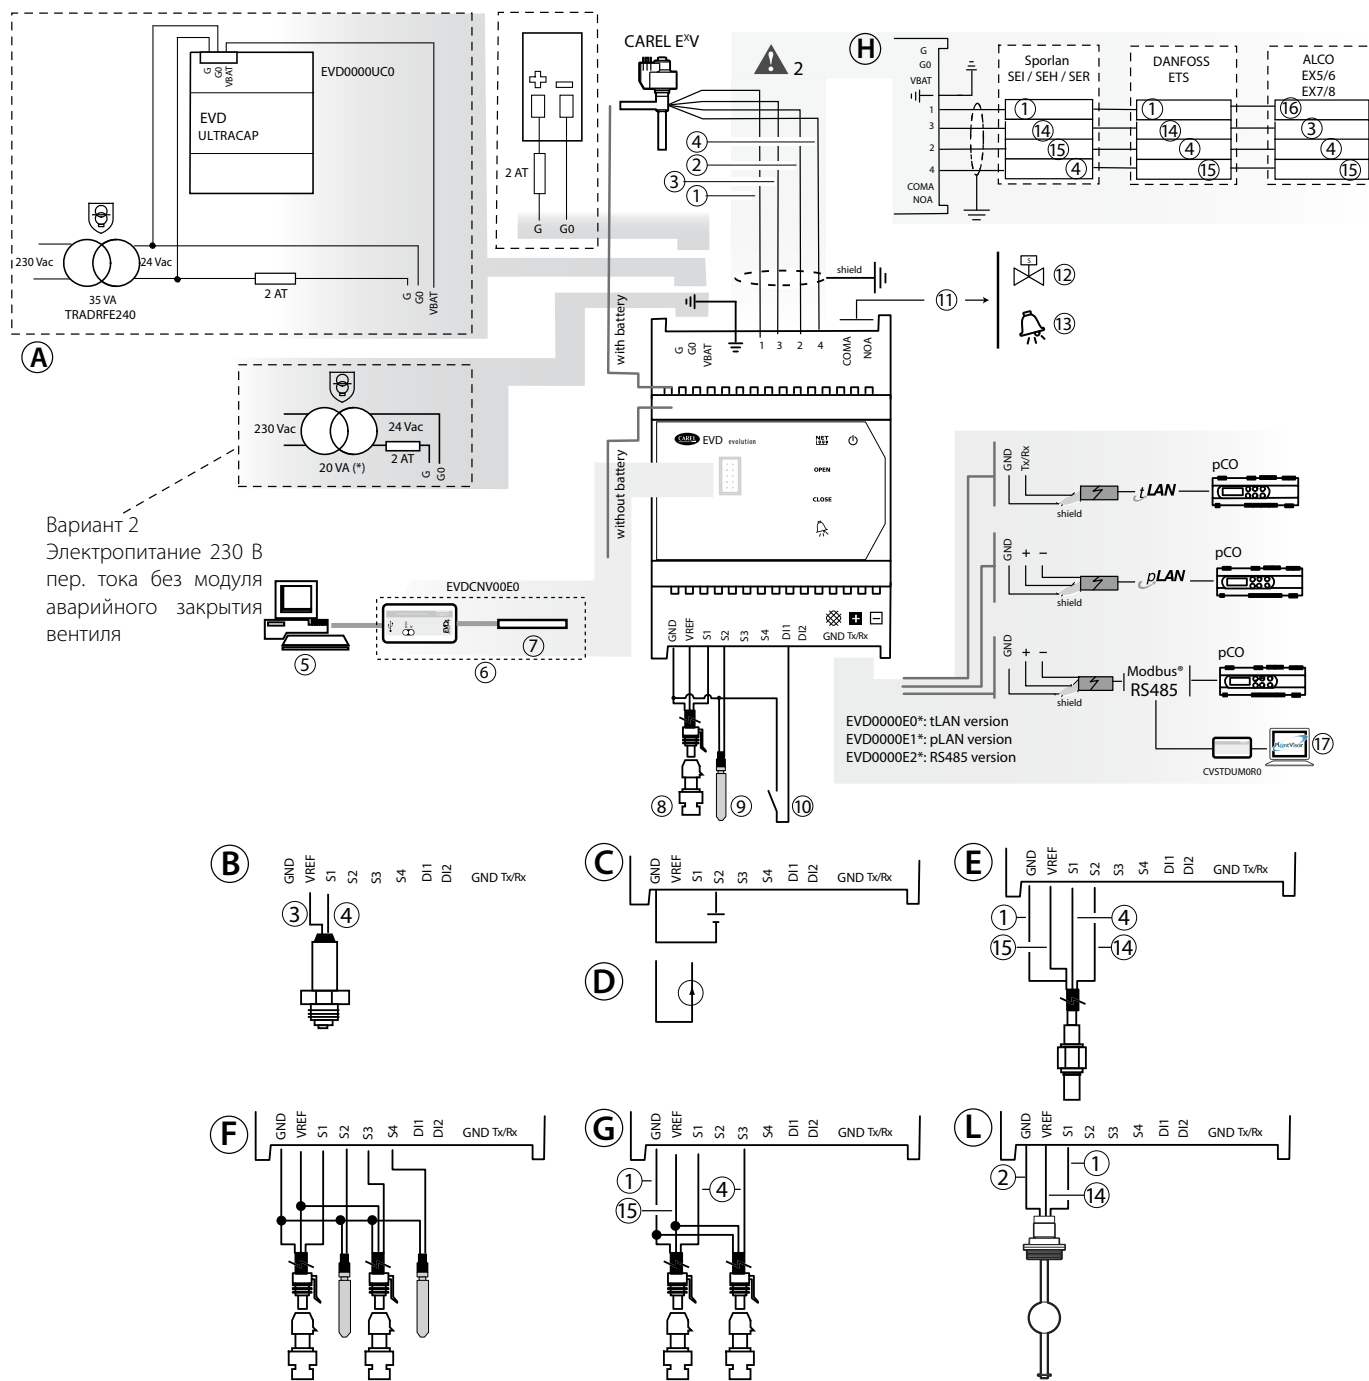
G G0 VBAT
EVD0000UC0
EVD
ULTRACAP
230 Vac
24 Vac
35 VA
TRADRFE240
2 AT
G G0 VBAT
A

2 AT
G G0

CAREL E^xV
2
4
2
3
1
1 3 2 4

H
G
G0
VBAT
1
3
2
4
COMA
NOA

Sporlan
SEI / SEH / SER
1
14
15
4

DANFOSS
ETS
1
14
4
15

ALCO
EX5/6
EX7/8
16
3
4
15

shield
11
12
13

with battery
G G0 VBAT
1 3 2 4
COMA NOA

230 Vac
24 Vac
2 AT
20 VA (*)
G G0

Вариант 2
Электропитание 230 В пер. тока без модуля аварийного закрытия вентиля

EVDCNV00E0
5
6
7
without battery

CAREL EVD evolution
NET
OPEN
CLOSE

GND VREF S1 S2 S3 S4 DI1 DI2
GND Tx/Rx
8
9
10

GND Tx/Rx
shield
tLAN
pCO
GND + –
shield
pLAN
pCO
GND + –
shield
Modbus®
RS485
pCO
CVSTDUM0R0
17

EVD0000E0*: tLAN version
EVD0000E1*: pLAN version
EVD0000E2*: RS485 version

B
GND VREF S1 S2 S3 S4 DI1 DI2 GND Tx/Rx
3
4

C
GND VREF S1 S2 S3 S4 DI1 DI2 GND Tx/Rx

D

E
GND VREF S1 S2 S3 S4 DI1 DI2 GND Tx/Rx
1
4
15
14

F
GND VREF S1 S2 S3 S4 DI1 DI2 GND Tx/Rx

G
GND VREF S1 S2 S3 S4 DI1 DI2 GND Tx/Rx
1
4
15

L
GND VREF S1 S2 S3 S4 DI1 DI2 GND Tx/Rx
2
1
14